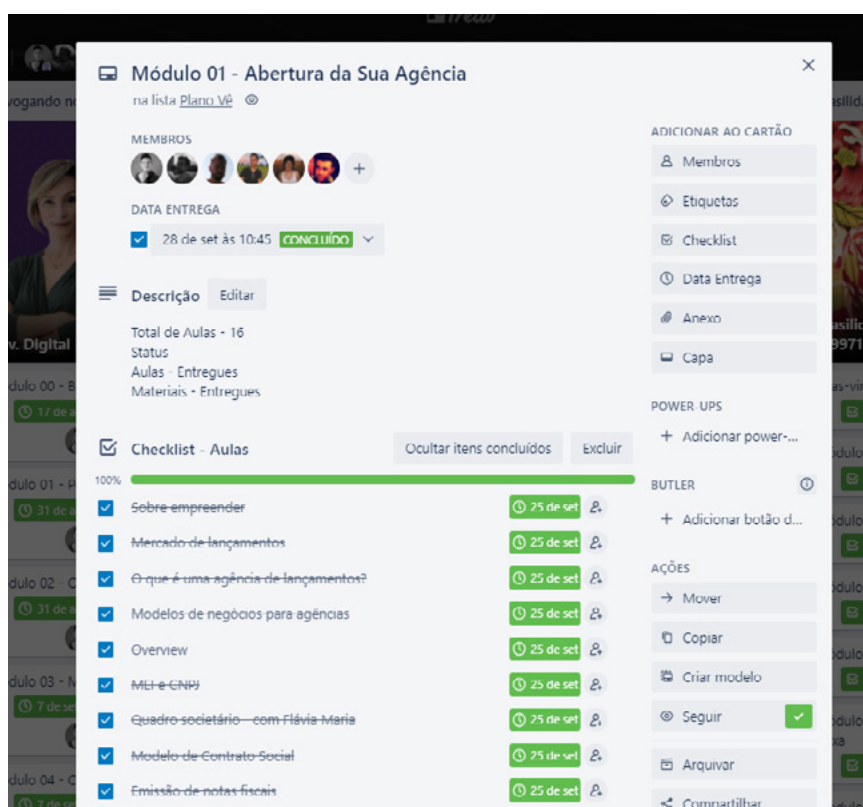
Módulo 01 - Abertura da Sua Agência
na lista Plano Vê

MEMBROS

DATA ENTREGA
28 de set às 10:45 CONCLUÍDO

Descrição Editar

Total de Aulas - 16
Status
Aulas - Entregues
Materiais - Entregues

Checklist - Aulas
Ocultar itens concluídos Excluir
100%

Sobre empreender 25 de set
Mercado de lançamentos 25 de set
O que é uma agência de lançamentos? 25 de set
Modelos de negócios para agências 25 de set
Overview 25 de set
MEI e CNPJ 25 de set
Quadro societário - com Flávia Maria 25 de set
Modelo de Contrato Social 25 de set
Emissão de notas fiscais 25 de set

ADICIONAR AO CARTÃO
Membros
Etiquetas
Checklist
Data Entrega
Anexo
Capa

POWER-UPS
+ Adicionar power-...

BUTLER
+ Adicionar botão d...

AÇÕES
Mover
Copiar
Criar modelo
Seguir
Arquivar
Compartilhar

vogando n
v. Digital
dulo 00 - B
17 de a
dulo 01 - 
31 de a
dulo 02 
31 de a
dulo 03 - 
7 de se
dulo 04 - 
asilid
asilic
8971
as-vi
dulo
dulo
dulo
dulo
xa